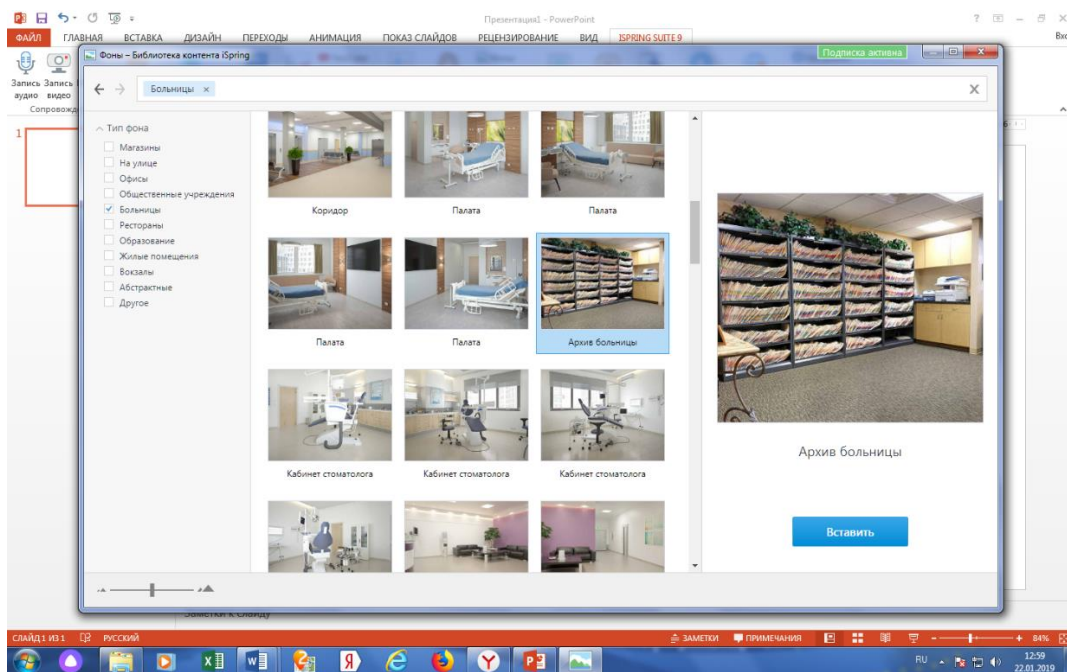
Презентация1 - PowerPoint

ФАЙЛ ГЛАВНАЯ ВСТАВКА ДИЗАЙН ПЕРЕХОДЫ АНИМАЦИЯ ПОКАЗ СЛАЙДОВ РЕЦЕНЗИРОВАНИЕ ВИД ISPRING SUITE 9

Вхо

Запись аудио Запись видео

Сопровожд

1

Фоны – Библиотека контента iSpring

Подписка активна

Больницы ×

Тип фона
Магазины
На улице
Офисы
Общественные учреждения
Больницы
Рестораны
Образование
Жилые помещения
Вокзалы
Абстрактные
Другое

Коридор
Палата
Палата
Палата
Палата
Архив больницы
Кабинет стоматолога
Кабинет стоматолога
Кабинет стоматолога

Архив больницы

Вставить

Заметки к слайду

СЛАЙД 1 ИЗ 1 РУССКИЙ

ЗАМЕТКИ ПРИМЕЧАНИЯ 84%

RU 12:59 22.01.2019